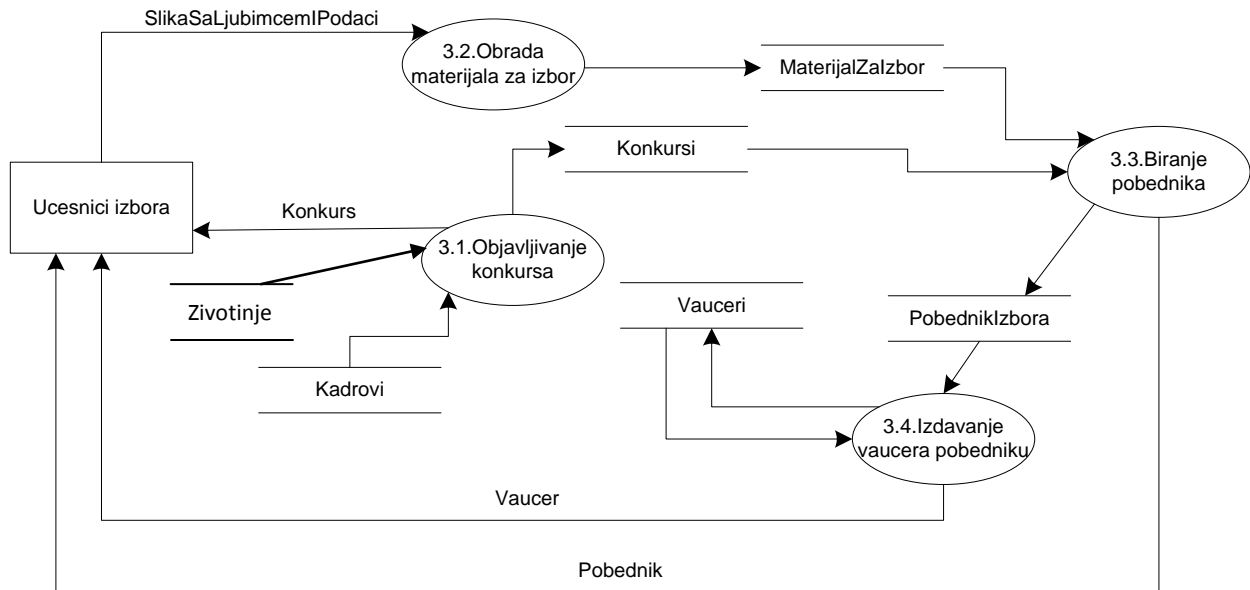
SlikaSaLjubimcemIPodaci

3.2.Obrada materijala za izbor

MaterijalZaIzbor

Konkursi

3.3.Biranje pobednika

Ucesnici izbora

Konkurs

3.1.Objavljivanje konkursa

Zivotinje

Vauceri

PobednikIzbora

Kadrovi

3.4.Izdavanje vaucera pobedniku

Vaucer

Pobednik